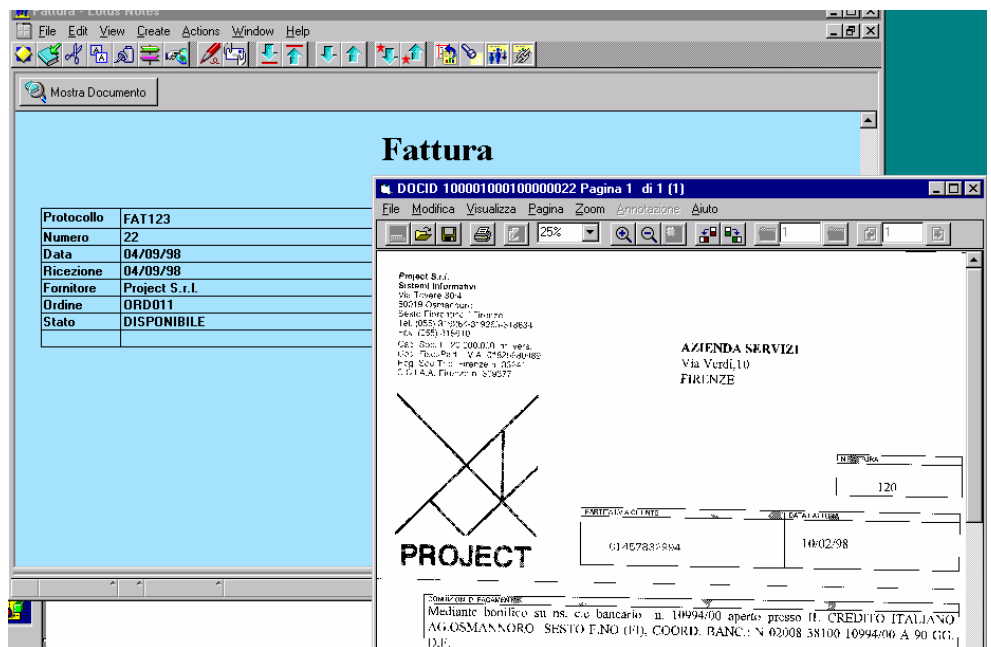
Fattura - Lotus Notes

File Edit View Create Actions Window Help

Mostra Documento

Fattura

| Protocollo | FAT123 |
|---|---|
| Numero | 22 |
| Data | 04/09/98 |
| Ricezione | 04/09/98 |
| Fornitore | Project S.r.l. |
| Ordine | ORD011 |
| Stato | DISPONIBILE |
| | |

DOCID 100001000100000022 Pagina 1 di 1 (1)

File Modifica Visualizza Pagina Zoom Annotazione Aiuto

25%

1

1

Project S.r.l.
Sistemi Informativi
Via Tovere 30/4
50019 Osmannoro
Sesto Fiorentino - Firenze
Tel. (055) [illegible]
Fax (055) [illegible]
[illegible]
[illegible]
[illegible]
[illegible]

AZIENDA SERVIZI
Via Verdi,10
FIRENZE

PROJECT

N. FATTURA
120

PARTITA IVA CLIENTE
01457832894

DATA FATTURA
10/02/98

CONDIZIONI DI PAGAMENTO
Mediante bonifico su ns. c/c bancario n. 10994/00 aperto presso Il CREDITO ITALIANO AG.OSMANNORO SESTO F.NO (FI), COORD. BANC.: N 02008 38100 10994/00 A 90 GG. D.F.